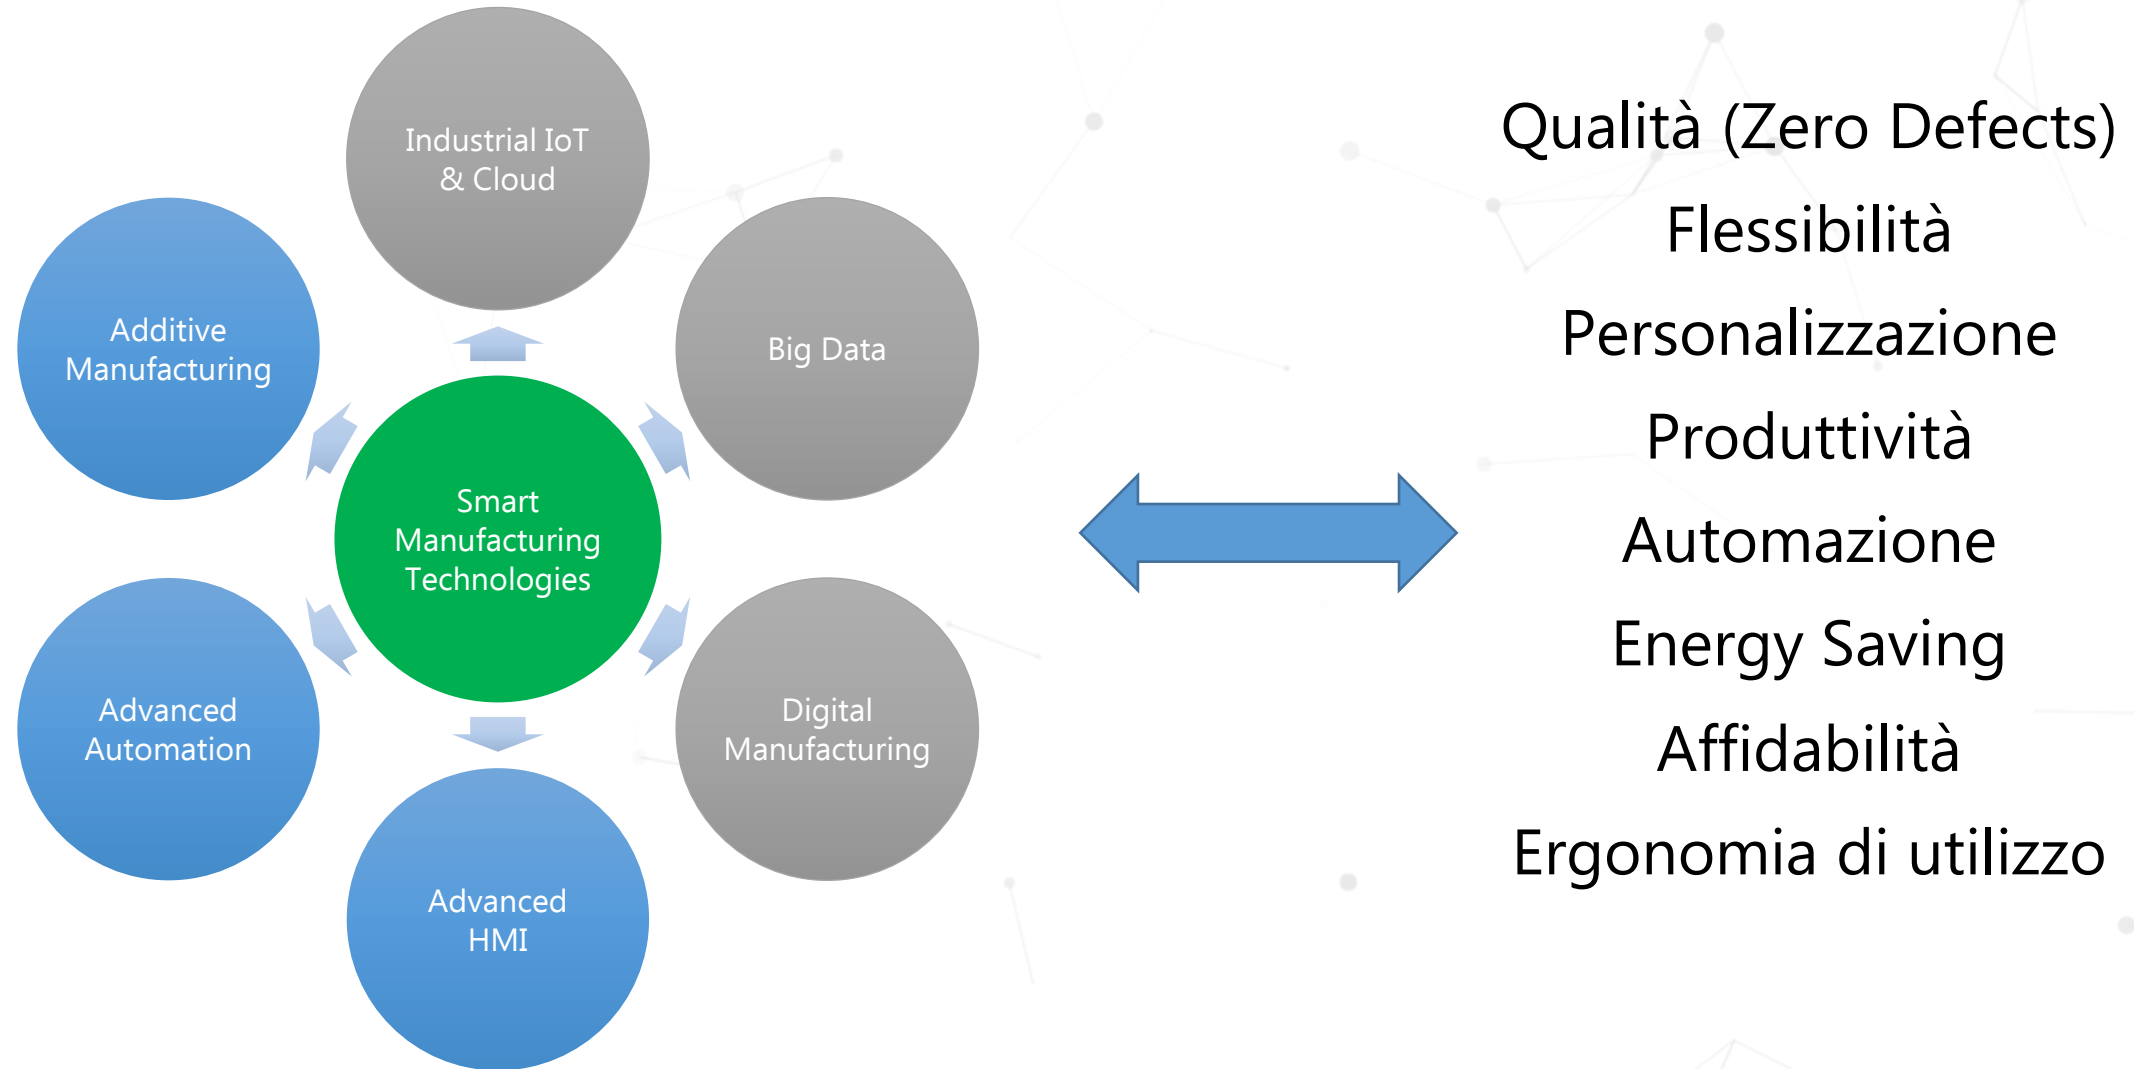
Industrial IoT & Cloud

Additive Manufacturing

Big Data

Smart Manufacturing Technologies

Advanced Automation

Digital Manufacturing

Advanced HMI

Qualità (Zero Defects)
Flessibilità
Personalizzazione
Produttività
Automazione
Energy Saving
Affidabilità
Ergonomia di utilizzo